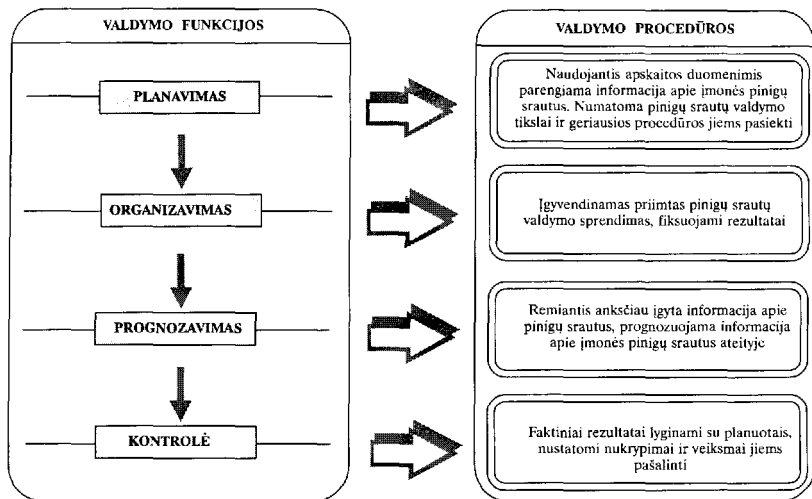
VALDYMO FUNKCIJOS

PLANAVIMAS

ORGANIZAVIMAS

PROGNOZAVIMAS

KONTROLĖ

VALDYMO PROCEDŪROS

Naudojantis apskaitos duomenimis parengiama informacija apie įmonės pinigų srautus. Numatoma pinigų srautų valdymo tikslai ir geriausios procedūros jiems pasiekti

Įgyvendinamas priimtas pinigų srautų valdymo sprendimas, fiksuojami rezultatai

Remiantis anksčiau įgyta informacija apie pinigų srautus, prognozuojama informacija apie įmonės pinigų srautus ateityje

Faktiniai rezultatai lyginami su planuotais, nustatomi nukrypimai ir veiksmai jiems pašalinti